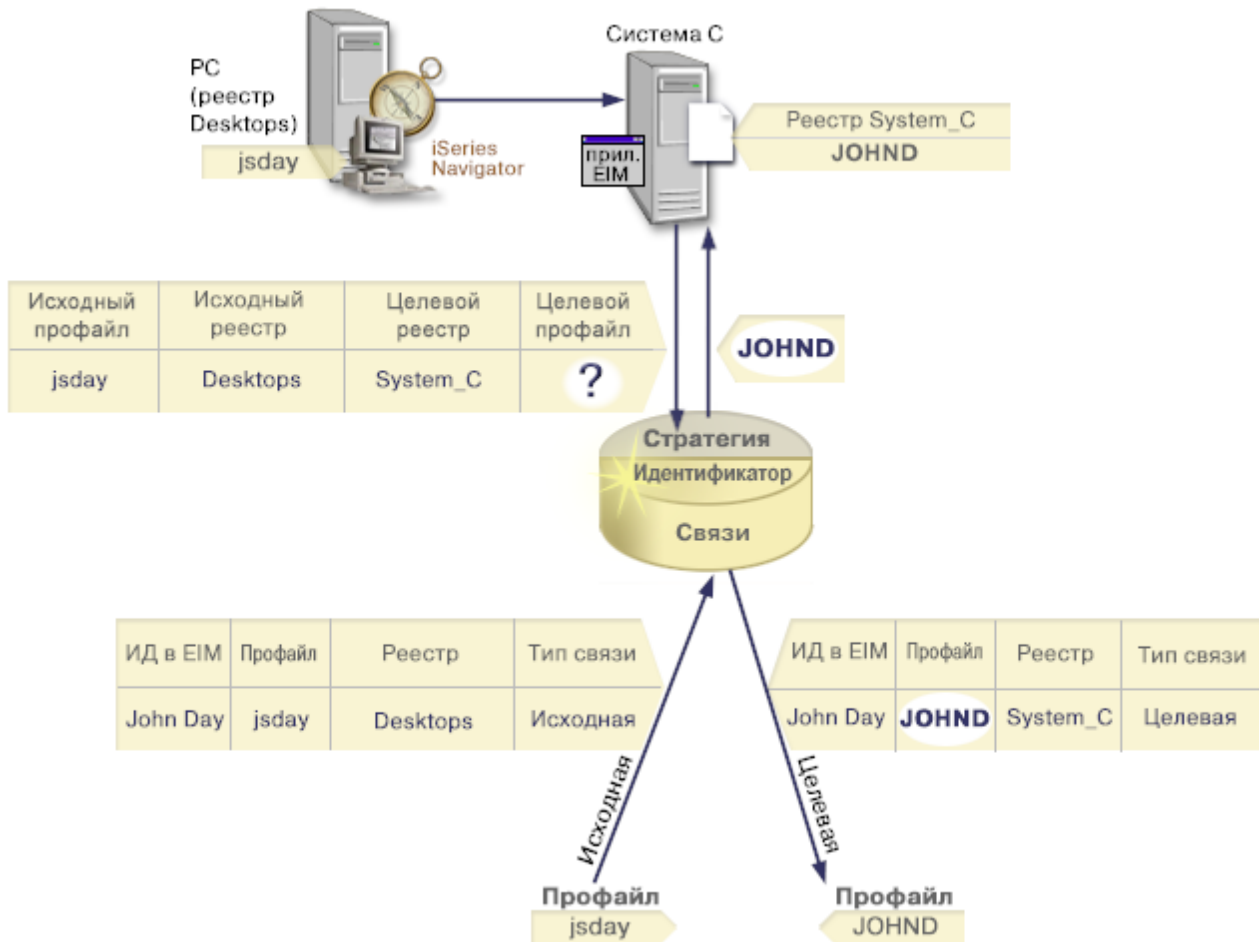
PC (реестр Desktops)

jsday

iSeries Navigator

Система C

прил. EIM

Реестр System_C

JOHND

| Исходный профайл | Исходный реестр | Целевой реестр | Целевой профайл |
|---|---|---|---|
| jsday | Desktops | System_C | ? |

JOHND

Стратегия

Идентификатор

Связи

| ИД в EIM | Профайл | Реестр | Тип связи |
|---|---|---|---|
| John Day | jsday | Desktops | Исходная |

| ИД в EIM | Профайл | Реестр | Тип связи |
|---|---|---|---|
| John Day | JOHND | System_C | Целевая |

Исходная

Целевая

Профайл

jsday

Профайл

JOHND